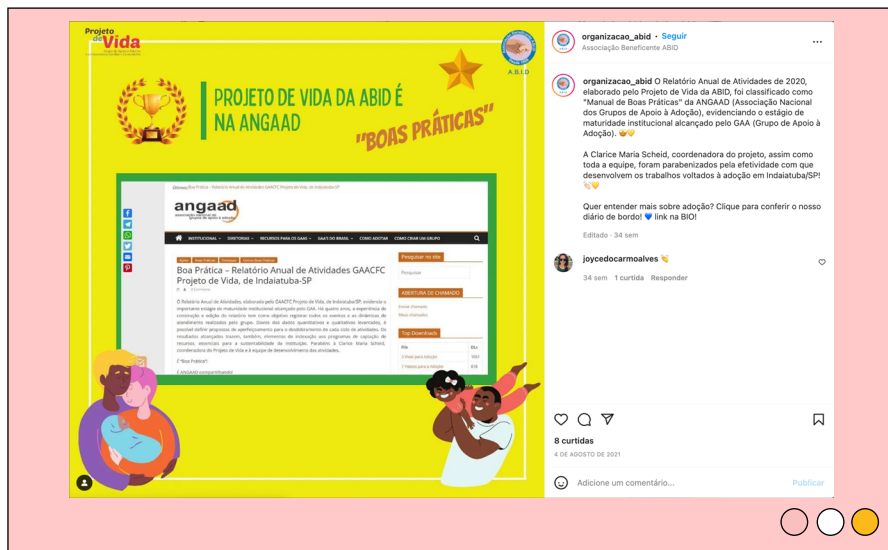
Projeto de Vida

A.B.I.D

PROJETO DE VIDA DA ABID É NA ANGAAD

"BOAS PRÁTICAS"

angaad

INSTITUCIONAL DIRETORIAS RECURSOS PARA OS GAAS GAA'S DO BRASIL COMO ADOTAR COMO CRIAR UM GRUPO

Boa Prática – Relatório Anual de Atividades GAACFC Projeto de Vida, de Indaiatuba-SP

Pesquisar no site

ABERTURA DE CHAMADO

Top Downloads

organizacao_abid • Seguir
Associação Beneficente ABID

organizacao_abid O Relatório Anual de Atividades de 2020, elaborado pelo Projeto de Vida da ABID, foi classificado como "Manual de Boas Práticas" da ANGAAD (Associação Nacional dos Grupos de Apoio à Adoção), evidenciando o estágio de maturidade institucional alcançado pelo GAA (Grupo de Apoio à Adoção). 🙌💛

A Clarice Maria Scheid, coordenadora do projeto, assim como toda a equipe, foram parabenizados pela efetividade com que desenvolvem os trabalhos voltados à adoção em Indaiatuba/SP! 👏💛

Quer entender mais sobre adoção? Clique para conferir o nosso diário de bordo! 💙 link na BIO!

Editado · 34 sem

joycedocarmoalves 👏

34 sem 1 curtida Responder

8 curtidas

4 DE AGOSTO DE 2021

Adicione um comentário... Publicar